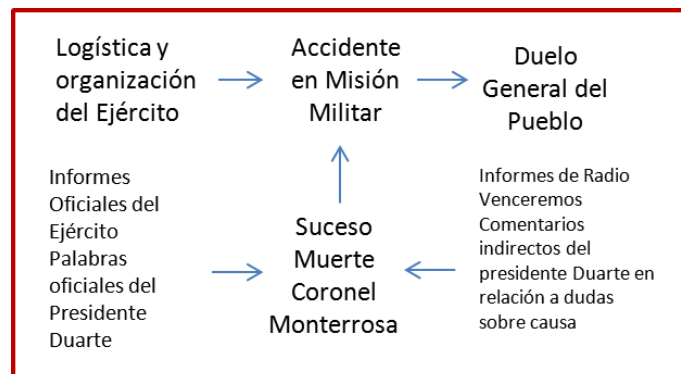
Logística y organización del Ejército

Accidente en Misión Militar

Duelo General del Pueblo

Informes Oficiales del Ejército Palabras oficiales del Presidente Duarte

Suceso Muerte Coronel Monterrosa

Informes de Radio Venceremos Comentarios indirectos del presidente Duarte en relación a dudas sobre causa